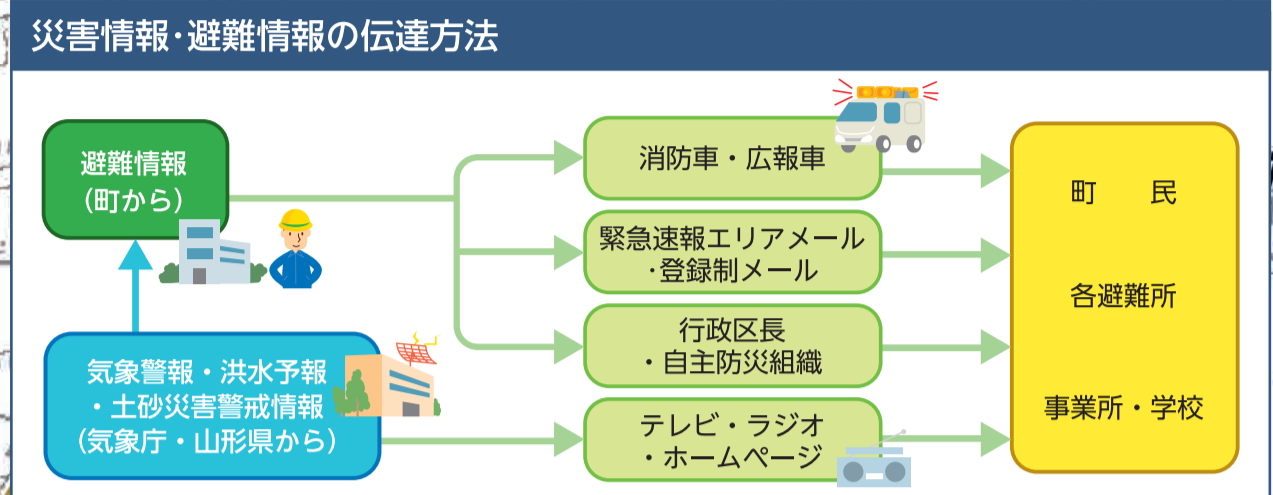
災害情報･避難情報の伝達方法

避難情報
(町から)

気象警報・洪水予報
・土砂災害警戒情報
(気象庁・山形県から)

消防車・広報車

緊急速報エリアメール
・登録制メール

行政区長
・自主防災組織

テレビ・ラジオ
・ホームページ

町　民

各避難所

事業所・学校